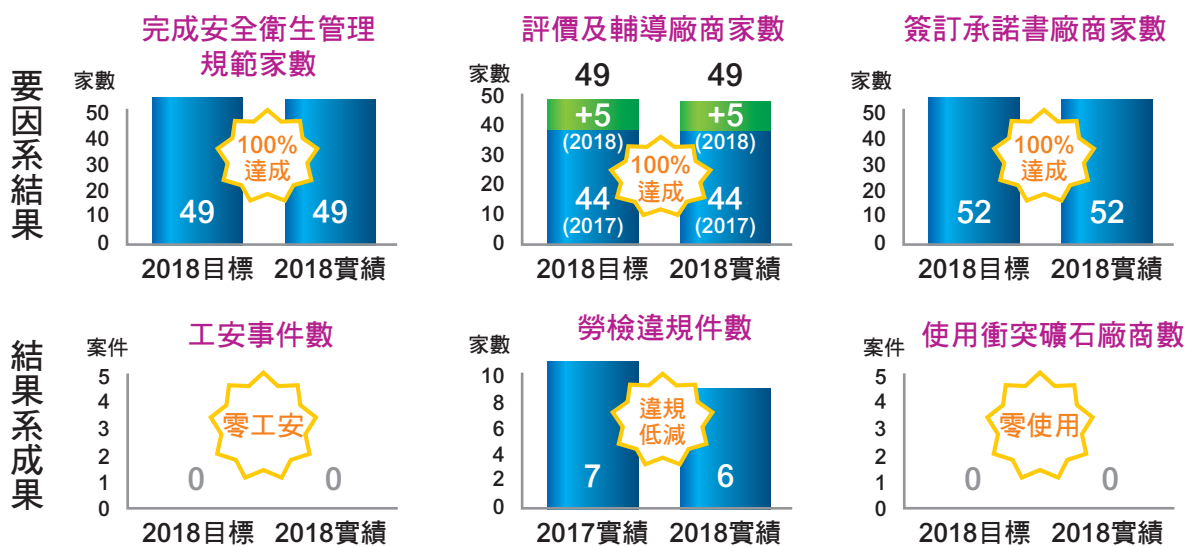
要因系結果

完成安全衛生管理規範家數

家數
50
40
30
20
10
0
49
100%達成
49
2018目標
2018實績

評價及輔導廠商家數

家數
49
49
50
40
30
20
10
0
+5
(2018)
+5
(2018)
100%達成
44
(2017)
44
(2017)
2018目標
2018實績

簽訂承諾書廠商家數

家數
50
40
30
20
10
0
100%達成
52
52
2018目標
2018實績

結果系成果

工安事件數

案件
5
4
3
2
1
0
零工安
0
0
2018目標
2018實績

勞檢違規件數

家數
10
8
6
4
2
0
違規低減
7
6
2017實績
2018實績

使用衝突礦石廠商數

案件
5
4
3
2
1
0
零使用
0
0
2018目標
2018實績